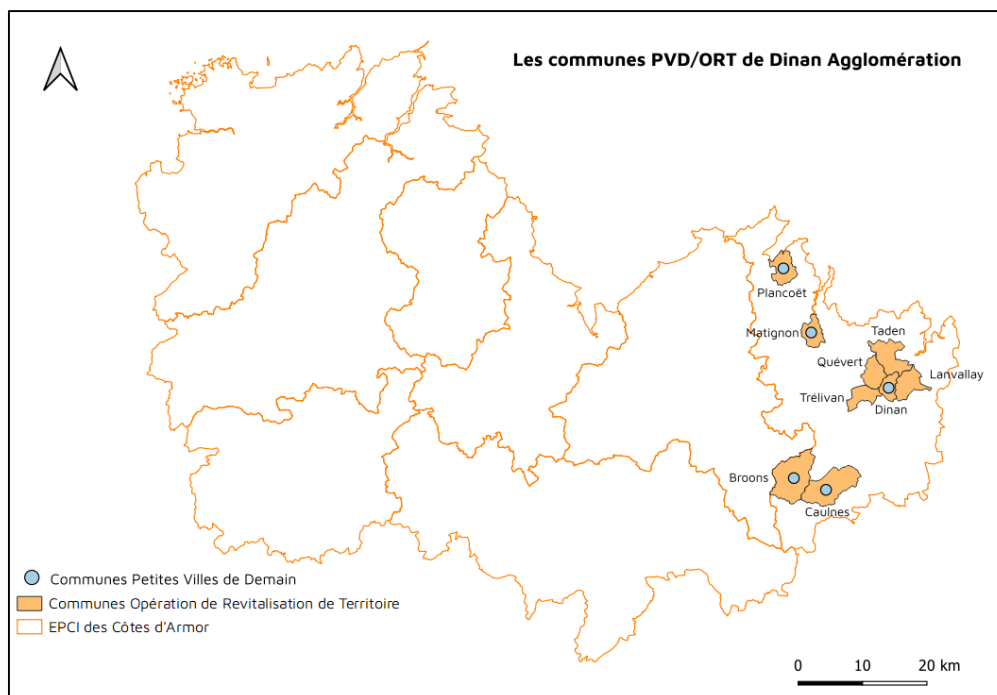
Les communes PVD/ORT de Dinan Agglomération

Plancoët

Matignon

Taden

Quévert

Lanvallay

Trélivan

Dinan

Broons

Caulnes

Communes Petites Villes de Demain
Communes Opération de Revitalisation de Territoire
EPCI des Côtes d'Armor

0 10 20 km